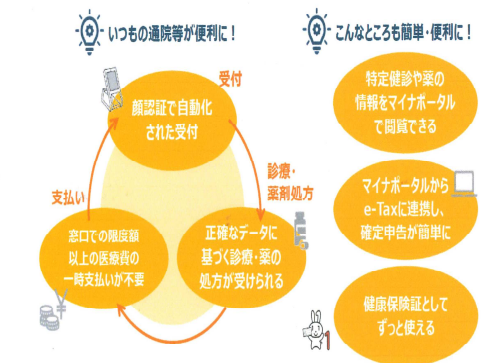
いつもの通院等が便利に！

受付

顔認証で自動化された受付

診療・薬剤処方

正確なデータに基づく診療・薬の処方が受けられる

支払い

窓口での限度額以上の医療費の一時支払いが不要

こんなところも簡単・便利に！

特定健診や薬の情報をマイナポータルで閲覧できる

マイナポータルからe-Taxに連携し、確定申告が簡単に

健康保険証としてずっと使える